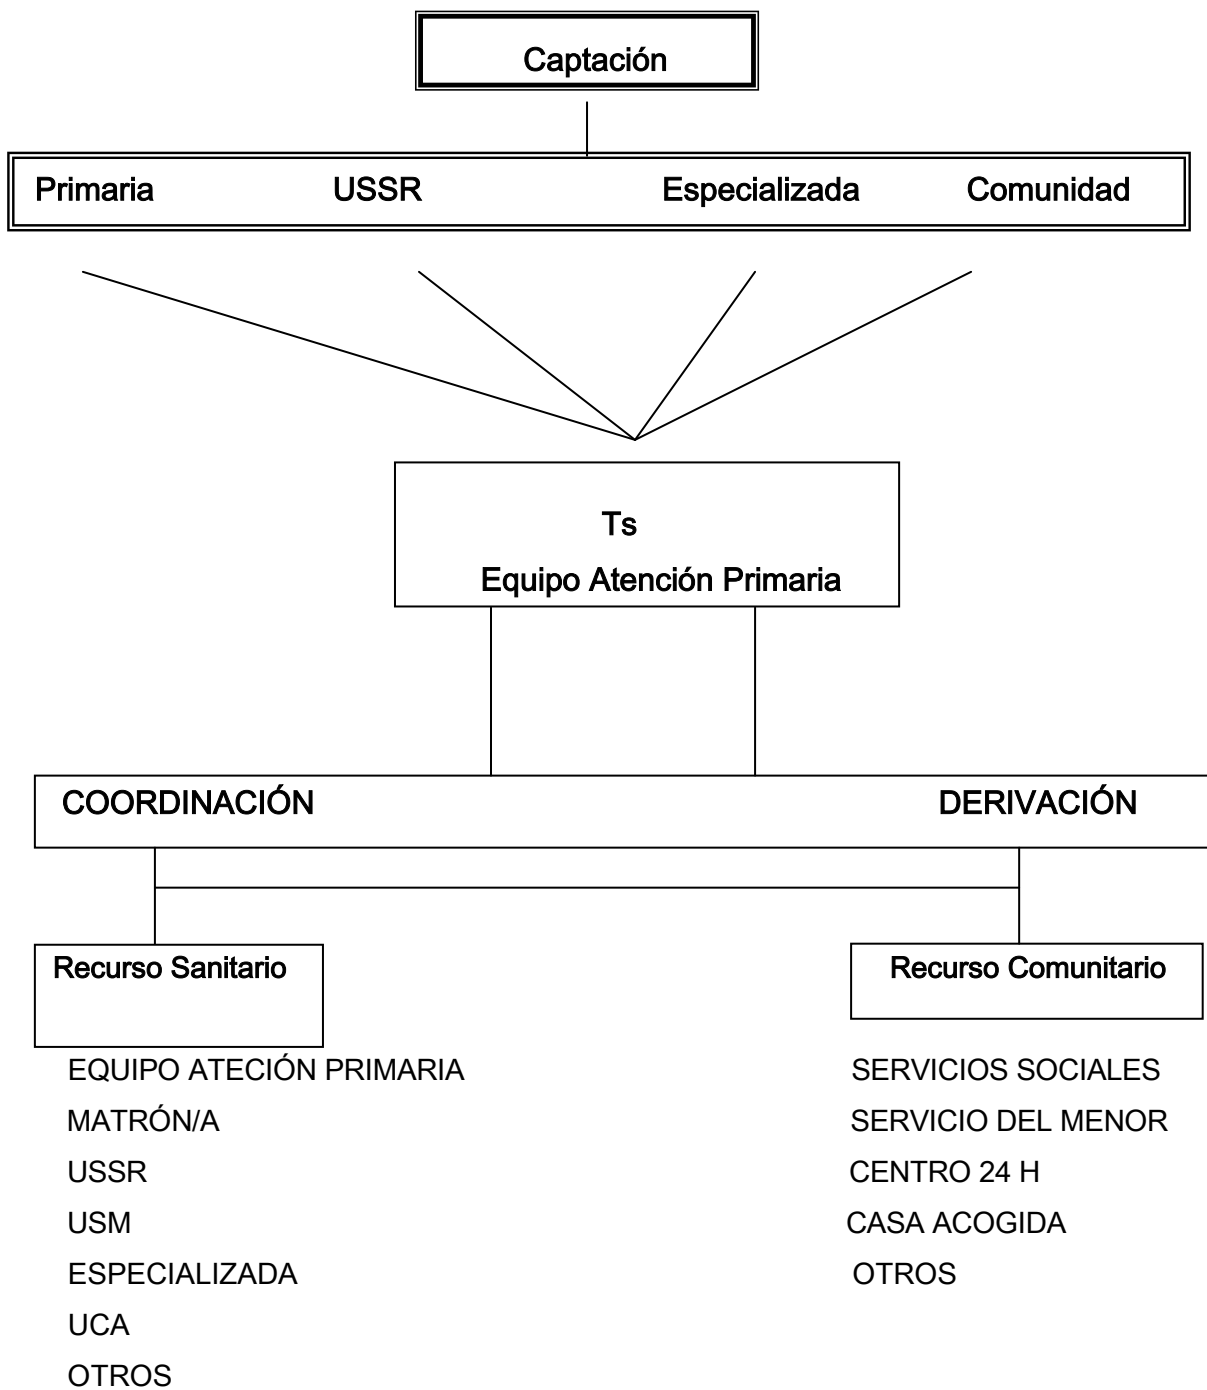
Captación

Primaria USSR Especializada Comunidad

Ts
Equipo Atención Primaria

COORDINACIÓN DERIVACIÓN

Recurso Sanitario

Recurso Comunitario

EQUIPO ATECIÓN PRIMARIA
MATRÓN/A
USSR
USM
ESPECIALIZADA
UCA
OTROS

SERVICIOS SOCIALES
SERVICIO DEL MENOR
CENTRO 24 H
CASA ACOGIDA
OTROS